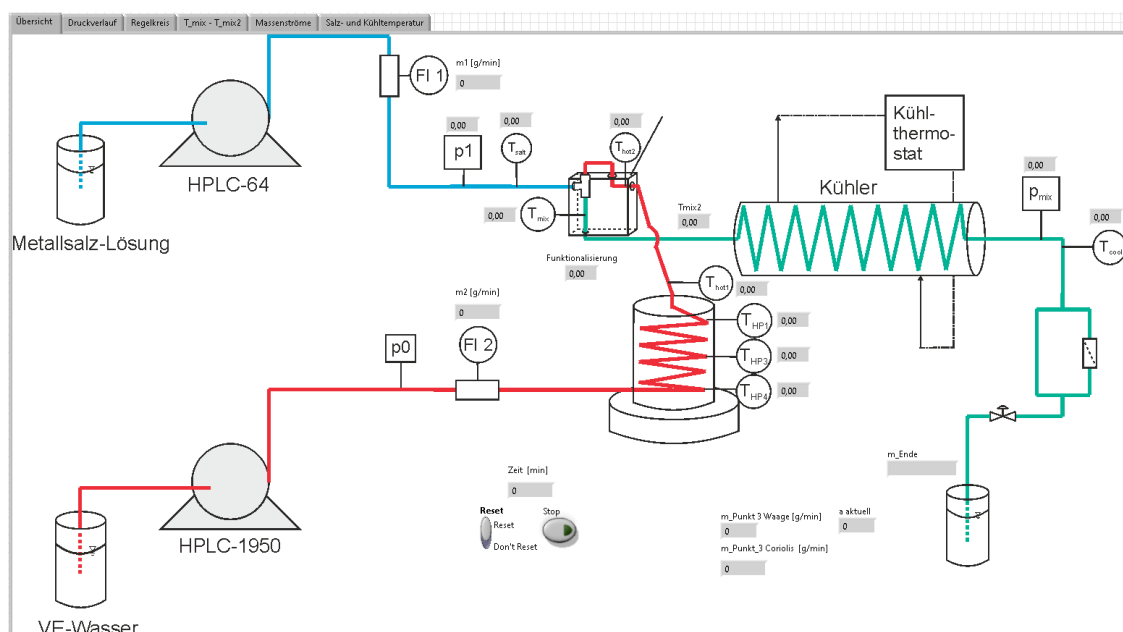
Übersicht | Druckverlauf | Regelkreis | T_mix - T_mix2 | Massenströme | Salz- und Kühltemperatur

m1 [g/min]
0
FI 1
0,00
0,00
0,00
p1
$T_{salt}$
$T_{hot2}$
HPLC-64
Metallsalz-Lösung
0,00
$T_{mix}$
Tmix2
0,00
Kühl-thermo-stat
Kühler
0,00
$p_{mix}$
0,00
$T_{cool}$
Funktionalisierung
0,00
$T_{hot1}$
m2 [g/min]
0
p0
FI 2
$T_{HP1}$
0,00
$T_{HP3}$
0,00
$T_{HP4}$
0,00
m_Ende
Zeit [min]
0
Reset
Reset
Don't Reset
Stop
HPLC-1950
m_Punkt 3 Waage [g/min]
0
a aktuell
0
m_Punkt_3 Coriolis [g/min]
0
VE-Wasser